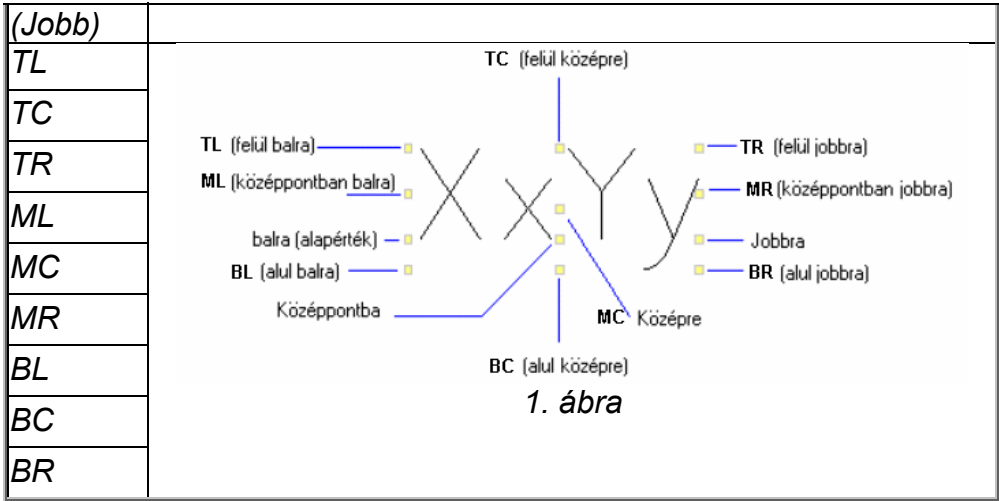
| (Jobb) | |
|---|---|
| TL | TC (felül középre) TL (felül balra) TR (felül jobbra) ML (középpontban balra) MR (középpontban jobbra) balra (alapérték) Jobbra BL (alul balra) BR (alul jobbra) Középpontba MC Középre BC (alul középre) 1. ábra |
| TC | |
| TR | |
| ML | |
| MC | |
| MR | |
| BL | |
| BC | |
| BR | |